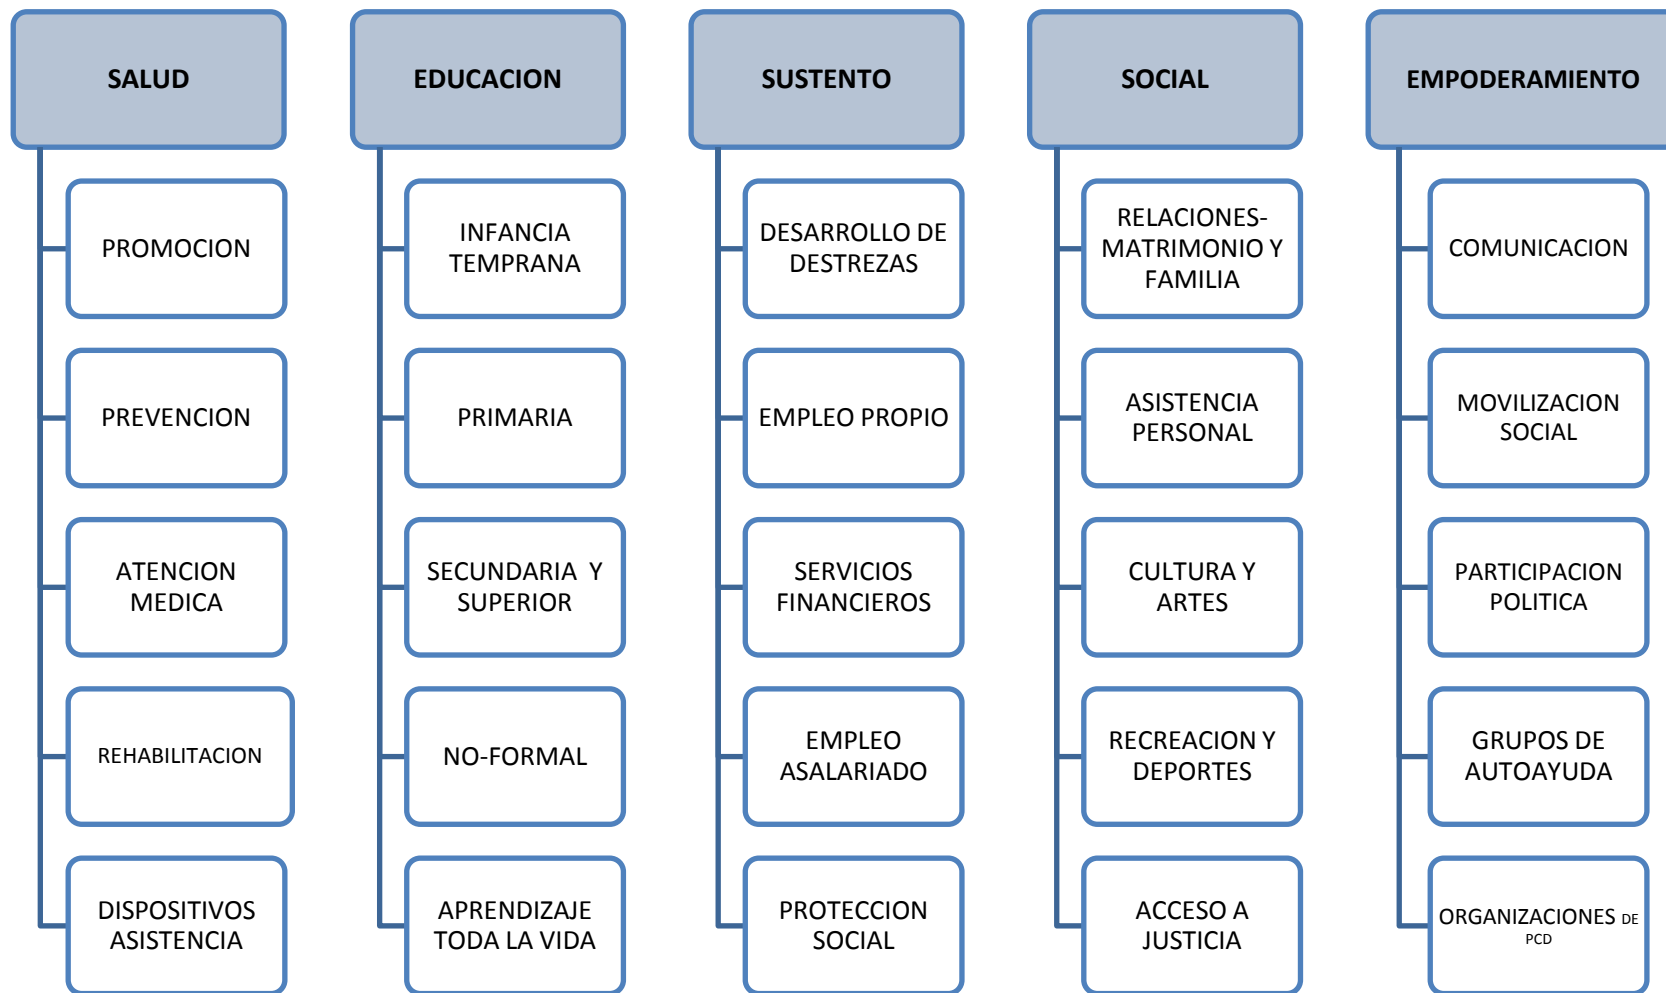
SALUD

PROMOCION

PREVENCION

ATENCION MEDICA

REHABILITACION

DISPOSITIVOS ASISTENCIA

EDUCACION

INFANCIA TEMPRANA

PRIMARIA

SECUNDARIA Y SUPERIOR

NO-FORMAL

APRENDIZAJE TODA LA VIDA

SUSTENTO

DESARROLLO DE DESTREZAS

EMPLEO PROPIO

SERVICIOS FINANCIEROS

EMPLEO ASALARIADO

PROTECCION SOCIAL

SOCIAL

RELACIONES-MATRIMONIO Y FAMILIA

ASISTENCIA PERSONAL

CULTURA Y ARTES

RECREACION Y DEPORTES

ACCESO A JUSTICIA

EMPODERAMIENTO

COMUNICACION

MOVILIZACION SOCIAL

PARTICIPACION POLITICA

GRUPOS DE AUTOAYUDA

ORGANIZACIONES DE PCD